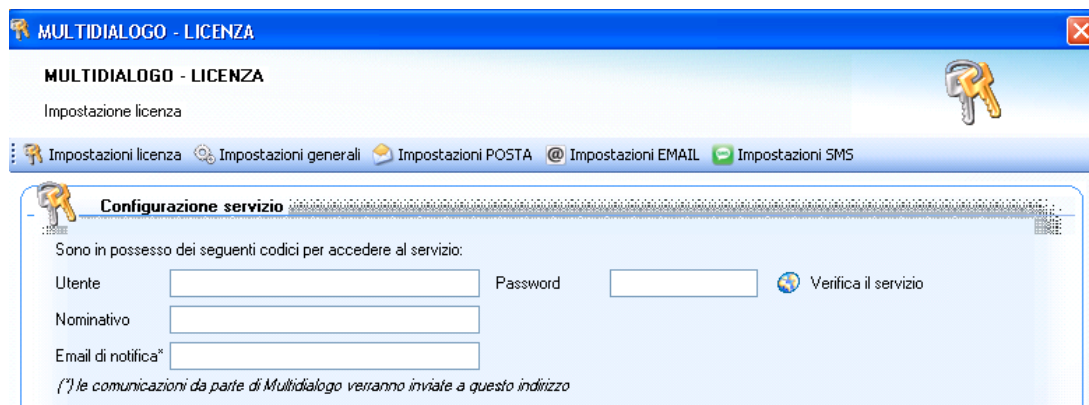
MULTIDIALOGO - LICENZA

MULTIDIALOGO - LICENZA

Impostazione licenza

Impostazioni licenza Impostazioni generali Impostazioni POSTA Impostazioni EMAIL Impostazioni SMS

Configurazione servizio

Sono in possesso dei seguenti codici per accedere al servizio:

Utente

Password

Verifica il servizio

Nominativo

Email di notifica*

(*) le comunicazioni da parte di Multidialogo verranno inviate a questo indirizzo